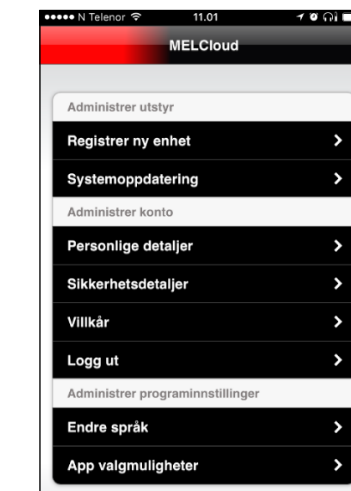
●●●●● N Telenor 11.01

MELCloud

Administrer utstyr

Registrer ny enhet >

Systemoppdatering >

Administrer konto

Personlige detaljer >

Sikkerhetsdetaljer >

Villkår >

Logg ut >

Administrer programinnstillinger

Endre språk >

App valgmuligheter >